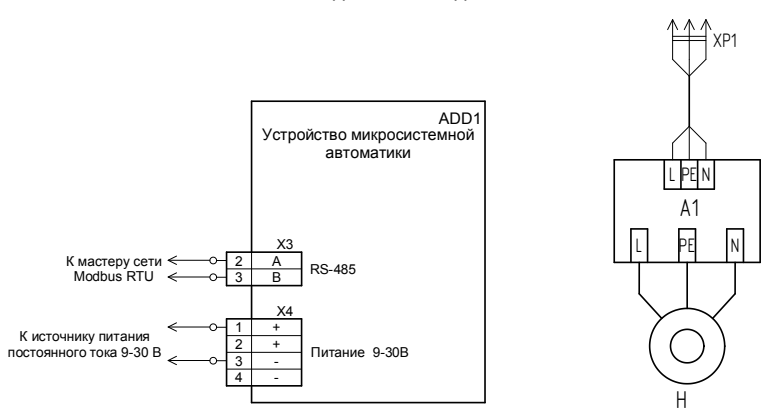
ADD1
Устройство микросистемной автоматики

К мастеру сети
Modbus RTU

X3
| 2 | A |
|---|---|
| 3 | B |

RS-485

К источнику питания постоянного тока 9-30 В

X4
| 1 | + |
|---|---|
| 2 | + |
| 3 | - |
| 4 | - |

Питание 9-30В

XP1

L PE N

A1

L PE N

H